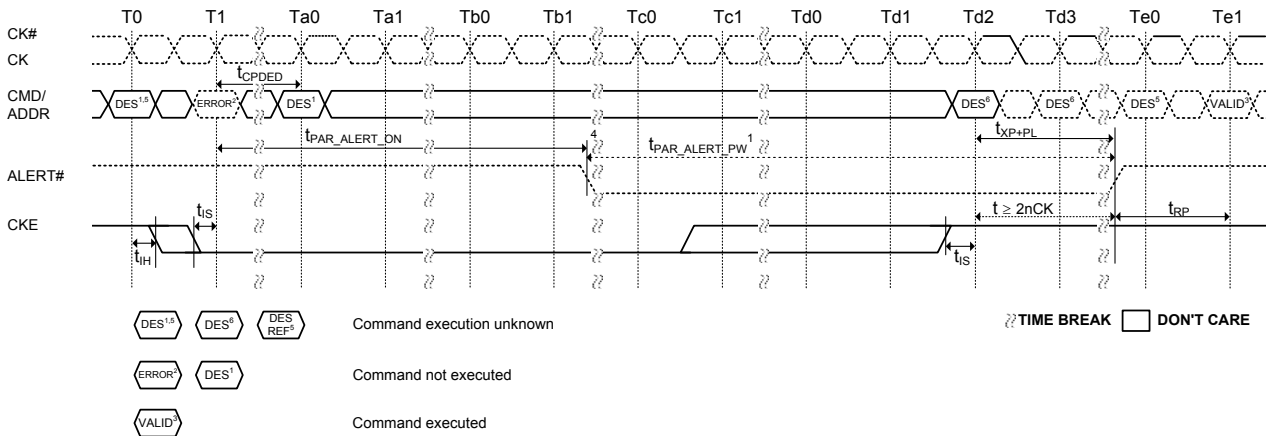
T0 T1 Ta0 Ta1 Tb0 Tb1 Tc0 Tc1 Td0 Td1 Td2 Td3 Te0 Te1

CK#
CK

$t_{CPDED}$

CMD/ ADDR

DES$^{1,5}$ ERROR$^{2}$ DES$^{1}$ DES$^{6}$ DES$^{6}$ DES$^{5}$ VALID$^{3}$

$t_{PAR\_ALERT\_ON}$

4

$t_{PAR\_ALERT\_PW}$ $^{1}$

$t_{XP+PL}$

ALERT#

CKE

$t_{IS}$

$t_{IH}$

$t_{IS}$

$t \geq 2nCK$

$t_{RP}$

DES$^{1,5}$ DES$^{6}$ DES REF$^{5}$ Command execution unknown

TIME BREAK DON'T CARE

ERROR$^{2}$ DES$^{1}$ Command not executed

VALID$^{3}$ Command executed